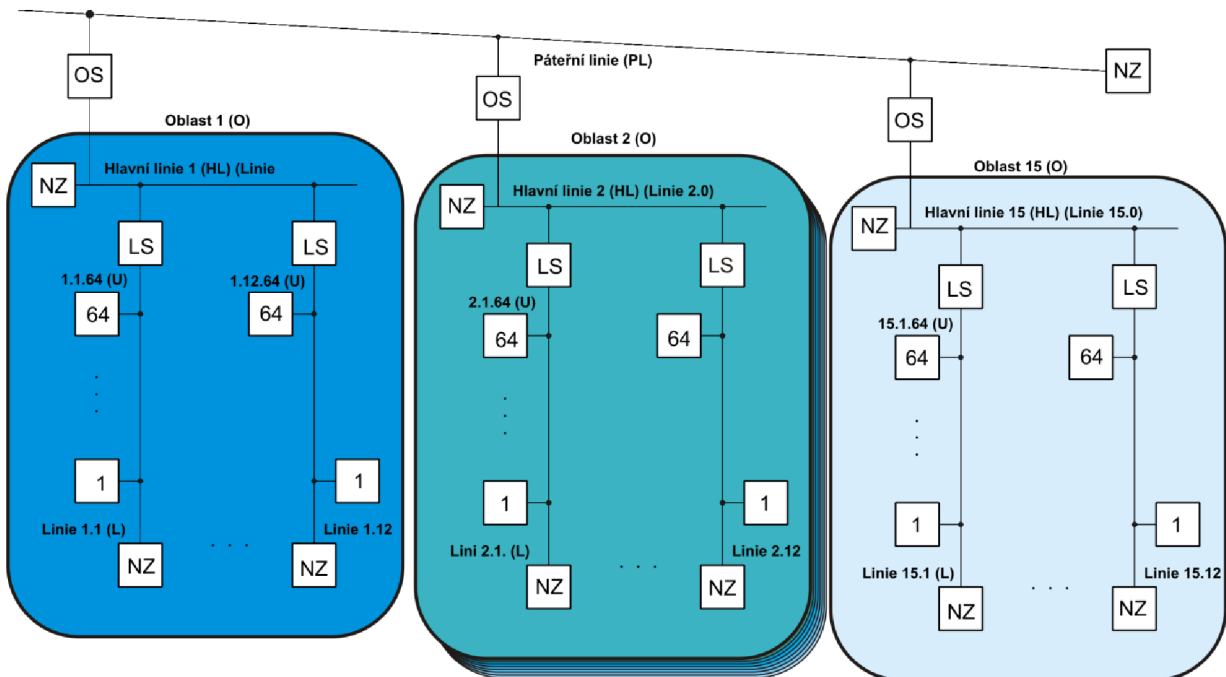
OS

Páteřní linie (PL)

NZ

OS

OS

Oblast 1 (O)

Oblast 2 (O)

Oblast 15 (O)

NZ

Hlavní linie 1 (HL) (Linie

LS

LS

1.1.64 (U)

1.12.64 (U)

64

64

1

1

Linie 1.1 (L)

Linie 1.12

NZ

NZ

. . .

NZ

Hlavní linie 2 (HL) (Linie 2.0)

LS

LS

2.1.64 (U)

64

64

1

1

Lini 2.1. (L)

Linie 2.12

NZ

NZ

. . .

NZ

Hlavní linie 15 (HL) (Linie 15.0)

LS

LS

15.1.64 (U)

64

64

1

1

Linie 15.1 (L)

Linie 15.12

NZ

NZ

. . .